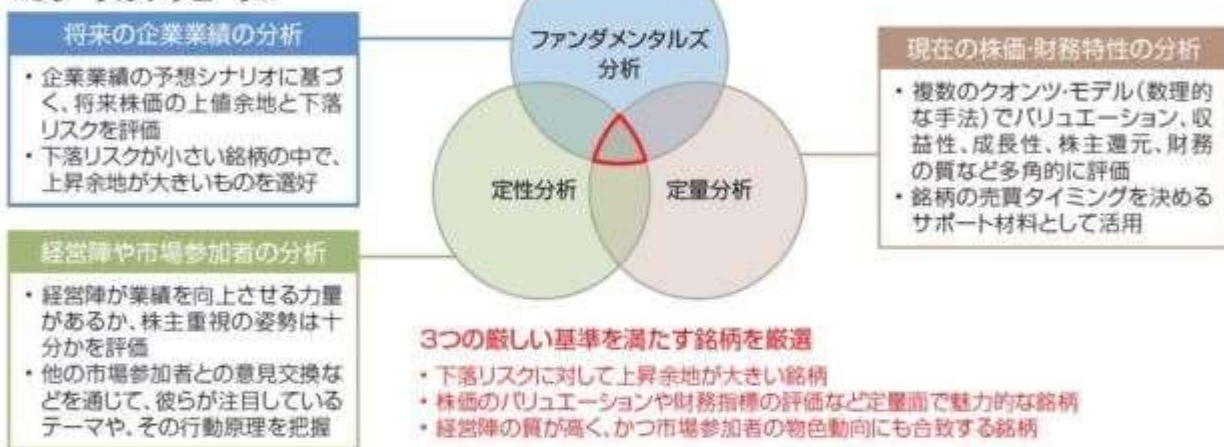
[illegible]

将来の企業業績の分析

・企業業績の予想シナリオに基づく、将来株価の上値余地と下落リスクを評価
・下落リスクが小さい銘柄の中で、上昇余地が大きいものを選好

経営陣や市場参加者の分析

・経営陣が業績を向上させる力量があるか、株主重視の姿勢は十分かを評価
・他の市場参加者との意見交換などを通じて、彼らが注目しているテーマや、その行動原理を把握

ファンダメンタルズ分析

定性分析

定量分析

現在の株価・財務特性の分析

・複数のクオンツ・モデル(数理的な手法)でバリュエーション、収益性、成長性、株主還元、財務の質など多角的に評価
・銘柄の売買タイミングを決めるサポート材料として活用

3つの厳しい基準を満たす銘柄を厳選

・下落リスクに対して上昇余地が大きい銘柄
・株価のバリュエーションや財務指標の評価など定量面で魅力的な銘柄
・経営陣の質が高く、かつ市場参加者の物色動向にも合致する銘柄